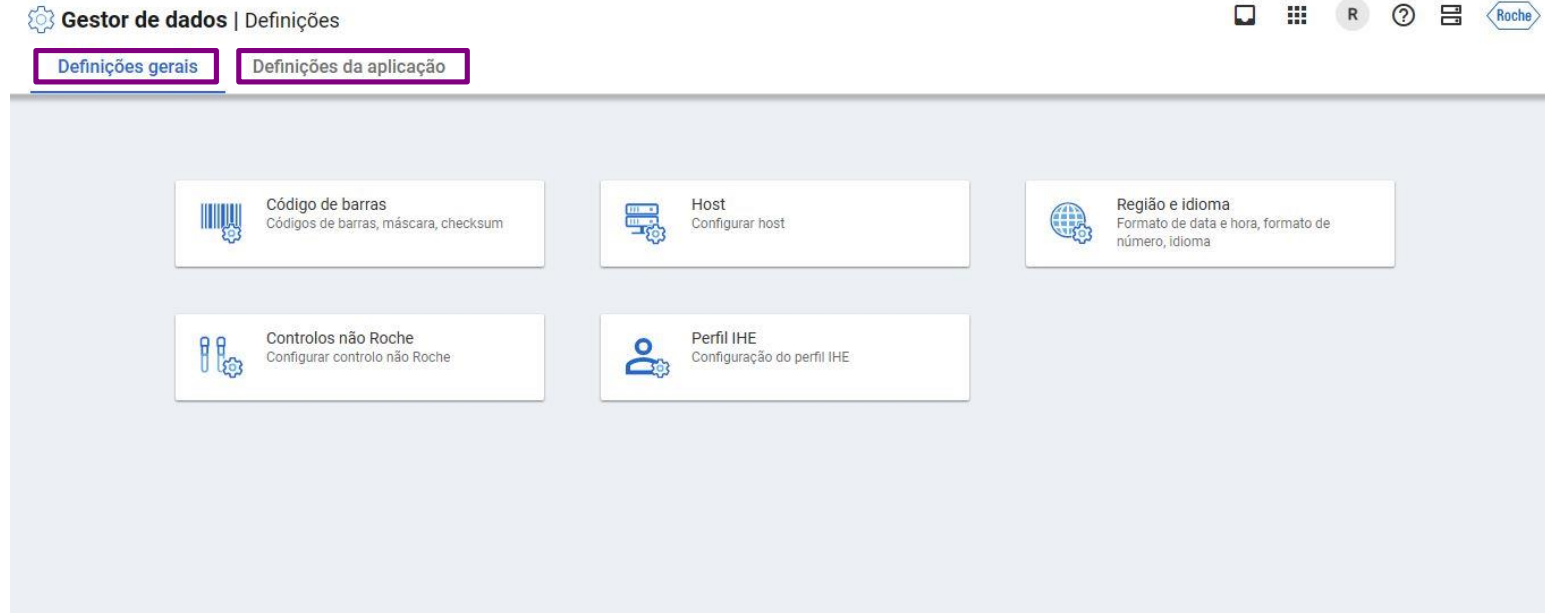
Gestor de dados | Definições

R

Roche

Definições gerais

Definições da aplicação

Código de barras
Códigos de barras, máscara, checksum

Host
Configurar host

Região e idioma
Formato de data e hora, formato de número, idioma

Controlos não Roche
Configurar controlo não Roche

Perfil IHE
Configuração do perfil IHE